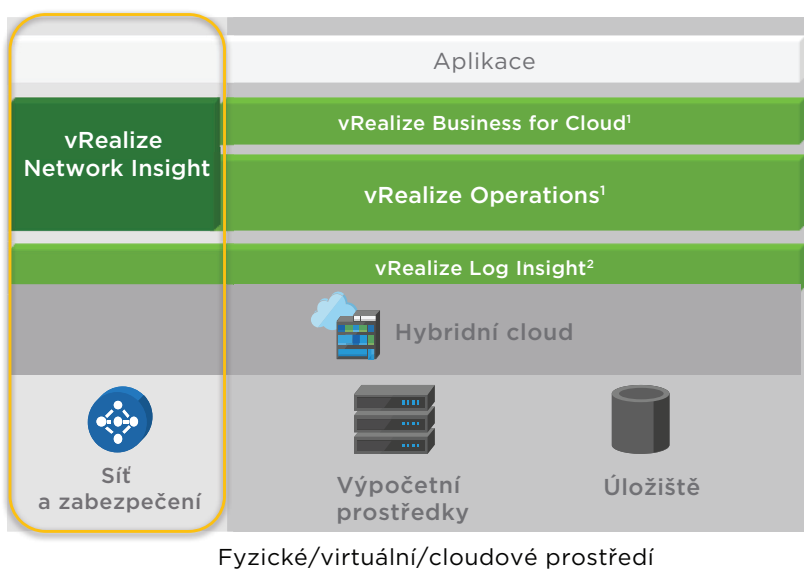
Aplikace

vRealize Network Insight

vRealize Business for Cloud$^1$

vRealize Operations$^1$

vRealize Log Insight$^2$

Hybridní cloud

Síť a zabezpečení

Výpočetní prostředky

Úložiště

Fyzické/virtuální/cloudové prostředí